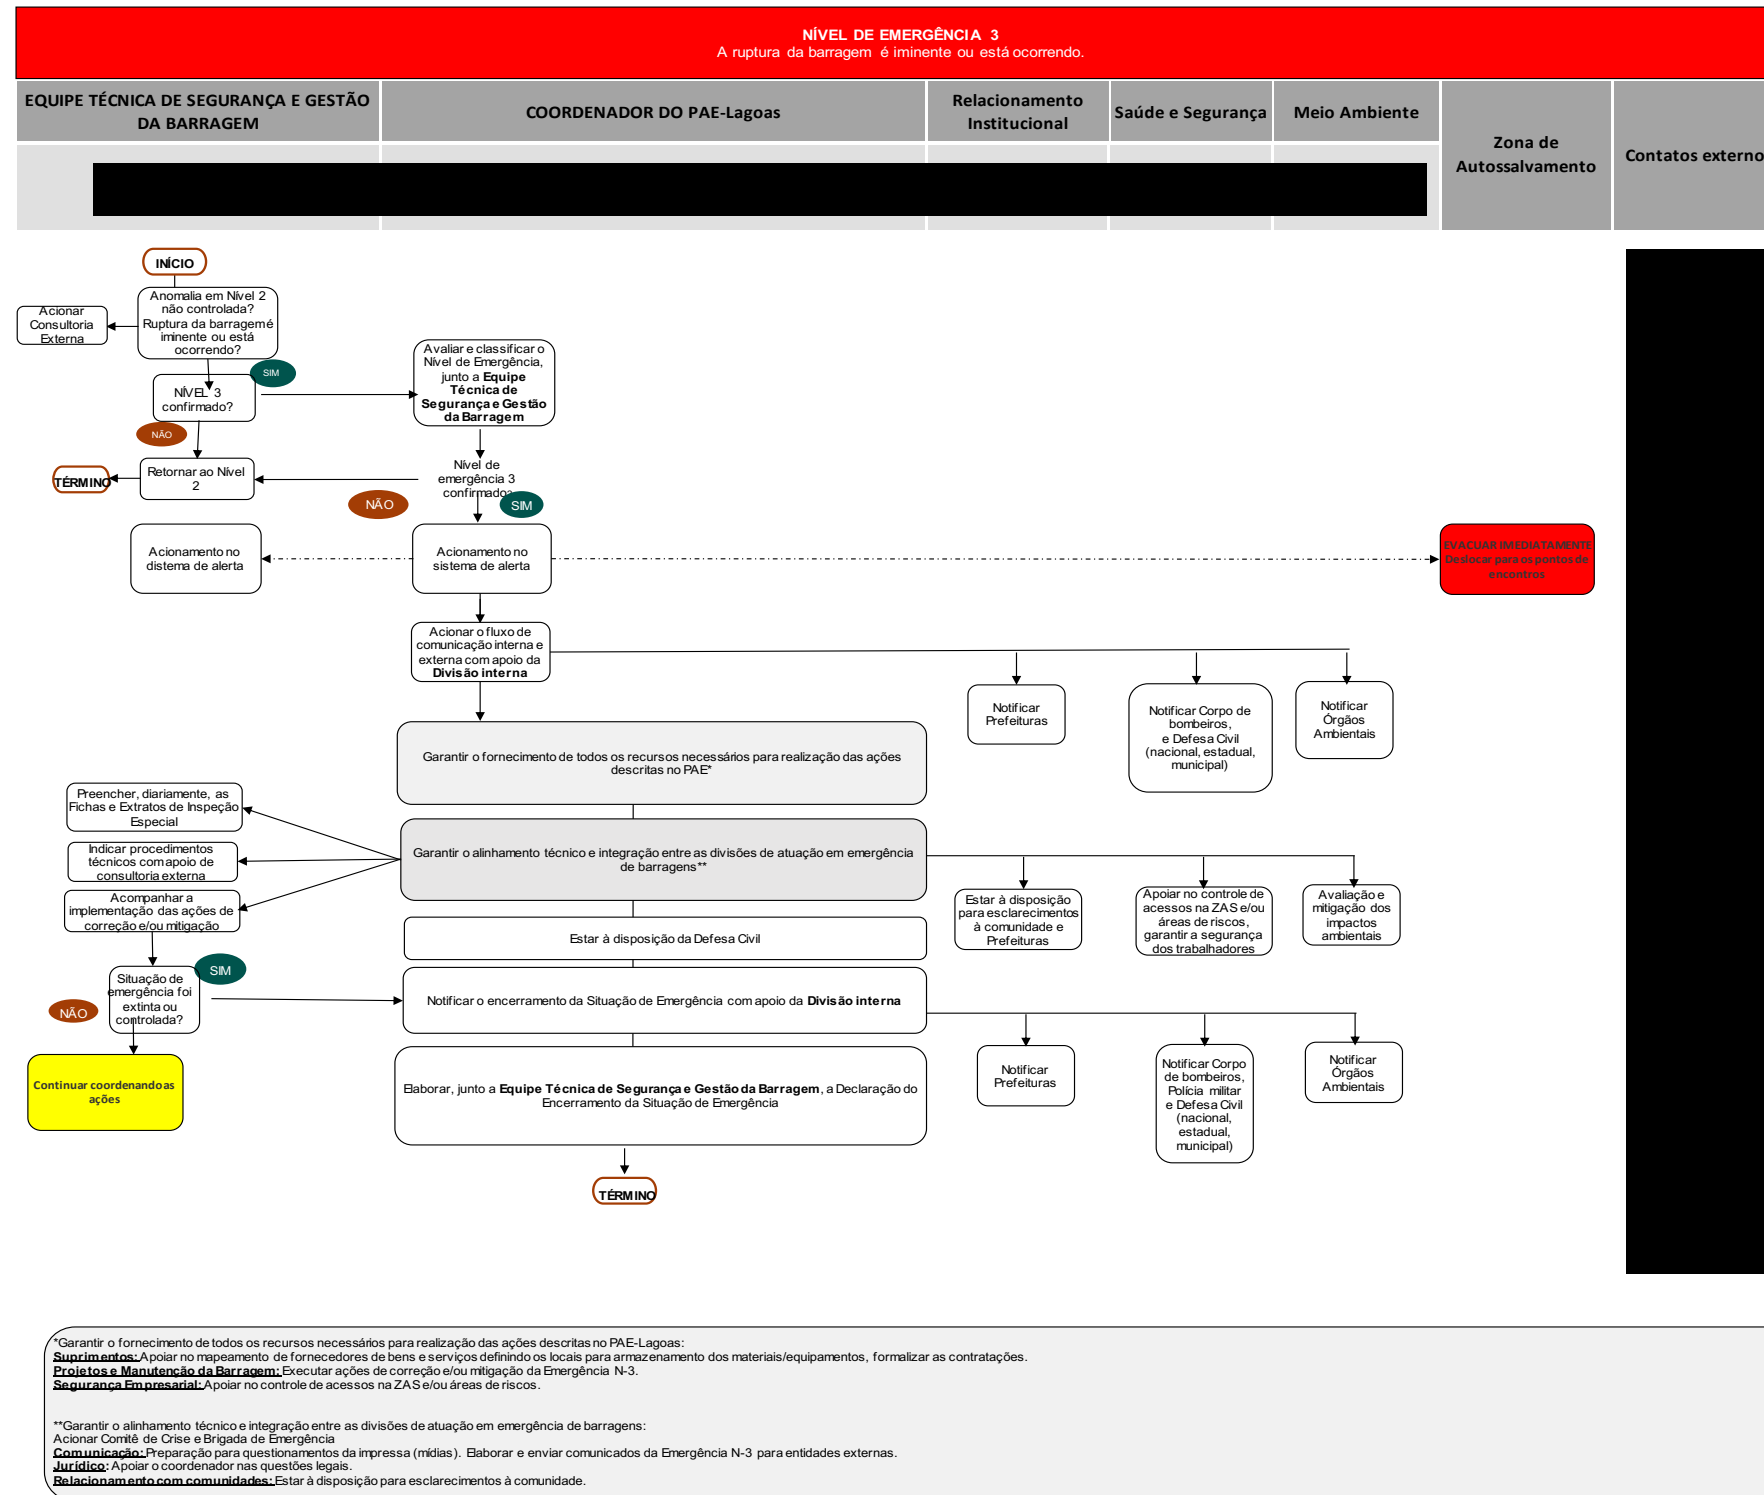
NÍVEL DE EMERGÊNCIA 3
A ruptura da barragem é iminente ou está ocorrendo.

EQUIPE TÉCNICA DE SEGURANÇA E GESTÃO DA BARRAGEM

COORDENADOR DO PAE-Lagoas

Relacionamento Institucional

Saúde e Segurança

Meio Ambiente

Zona de Autossalvamento

Contatos externo

INÍCIO

Anomalia em Nível 2 não controlada? Ruptura da barragemé iminente ou está ocorrendo?

Acionar Consultoria Externa

SIM

NÍVEL 3 confirmado?

NÃO

Avaliar e classificar o Nível de Emergência, junto a **Equipe Técnica de Segurança e Gestão da Barragem**

TÉRMINO

Retornar ao Nível 2

Nível de emergência 3 confirmado?

NÃO

SIM

Acionamento no distema de alerta

Acionamento no sistema de alerta

EVACUAR IMEDIATAMENTE
Deslocar para os pontos de encontros

Acionar o fluxo de comunicação interna e externa com apoio da **Divisão interna**

Notificar Prefeituras

Notificar Corpo de bombeiros, e Defesa Civil (nacional, estadual, municipal)

Notificar Órgãos Ambientais

Garantir o fornecimento de todos os recursos necessários para realização das ações descritas no PAE*

Preencher, diariamente, as Fichas e Extratos de Inspeção Especial

Indicar procedimentos técnicos com apoio de consultoria externa

Acompanhar a implementação das ações de correção e/ou mitigação

Garantir o alinhamento técnico e integração entre as divisões de atuação em emergência de barragens**

Estar à disposição para esclarecimentos à comunidade e Prefeituras

Apoiar no controle de acessos na ZAS e/ou áreas de riscos, garantir a segurança dos trabalhadores

Avaliação e mitigação dos impactos ambientais

Estar à disposição da Defesa Civil

SIM

Situação de emergência foi extinta ou controlada?

NÃO

Notificar o encerramento da Situação de Emergência com apoio da **Divisão interna**

Continuar coordenando as ações

Elaborar, junto a **Equipe Técnica de Segurança e Gestão da Barragem**, a Declaração do Encerramento da Situação de Emergência

Notificar Prefeituras

Notificar Corpo de bombeiros, Polícia militar e Defesa Civil (nacional, estadual, municipal)

Notificar Órgãos Ambientais

TÉRMINO

*Garantir o fornecimento de todos os recursos necessários para realização das ações descritas no PAE-Lagoas:
**Suprimentos:** Apoiar no mapeamento de fornecedores de bens e serviços definindo os locais para armazenamento dos materiais/equipamentos, formalizar as contratações.
**Projetos e Manutenção da Barragem:** Executar ações de correção e/ou mitigação da Emergência N-3.
**Segurança Empresarial:** Apoiar no controle de acessos na ZAS e/ou áreas de riscos.

**Garantir o alinhamento técnico e integração entre as divisões de atuação em emergência de barragens:
Acionar Comitê de Crise e Brigada de Emergência
**Comunicação:** Preparação para questionamentos da impressa (mídias). Elaborar e enviar comunicados da Emergência N-3 para entidades externas.
**Jurídico:** Apoiar o coordenador nas questões legais.
**Relacionamento com comunidades:** Estar à disposição para esclarecimentos à comunidade.